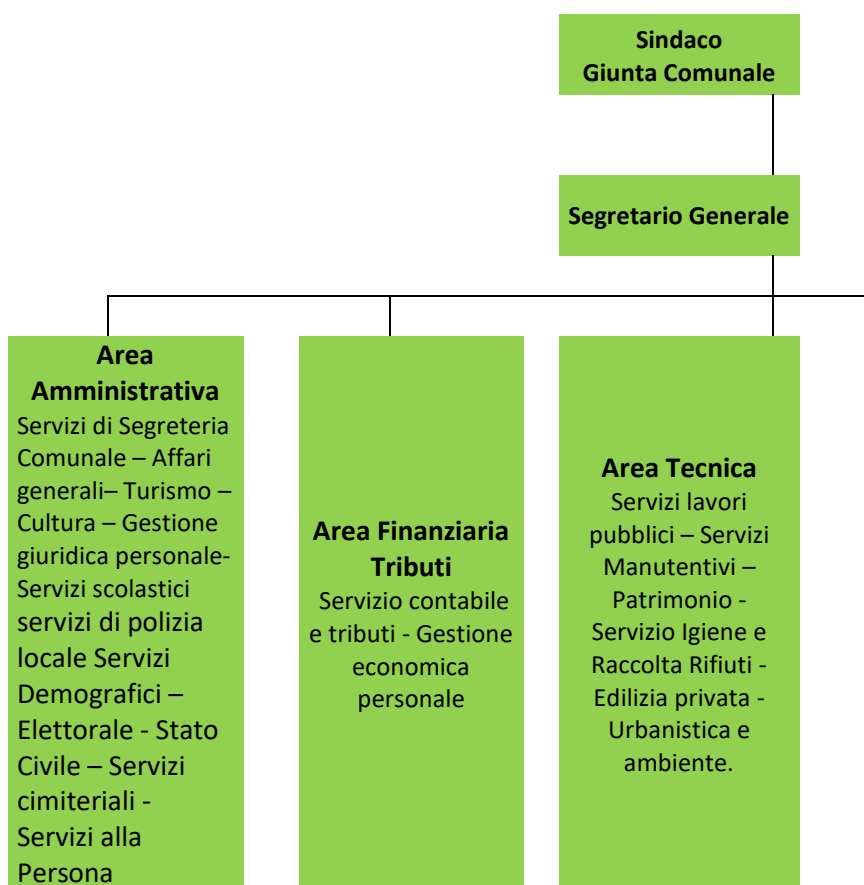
Sindaco
Giunta Comunale

Segretario Generale

Area Amministrativa
Servizi di Segreteria Comunale – Affari generali– Turismo – Cultura – Gestione giuridica personale- Servizi scolastici servizi di polizia locale Servizi Demografici – Elettorale - Stato Civile – Servizi cimiteriali - Servizi alla Persona

Area Finanziaria Tributi
Servizio contabile e tributi - Gestione economica personale

Area Tecnica
Servizi lavori pubblici – Servizi Manutentivi – Patrimonio - Servizio Igiene e Raccolta Rifiuti - Edilizia privata - Urbanistica e ambiente.